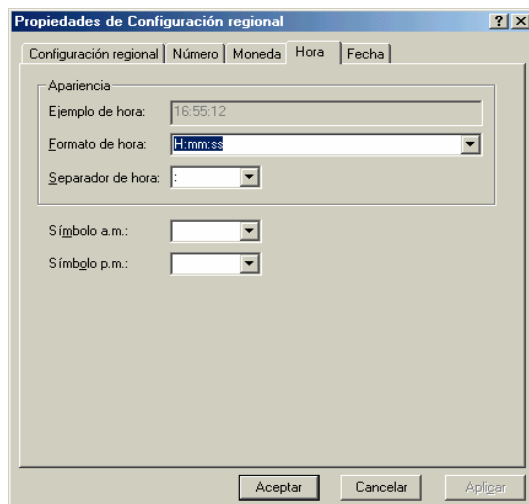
Propiedades de Configuración regional

? X

Configuración regional | Número | Moneda | Hora | Fecha

Apariencia

Ejemplo de hora: 16:55:12

Formato de hora: H:mm:ss

Separador de hora: :

Símbolo a.m.:

Símbolo p.m.:

Aceptar | Cancelar | Aplicar